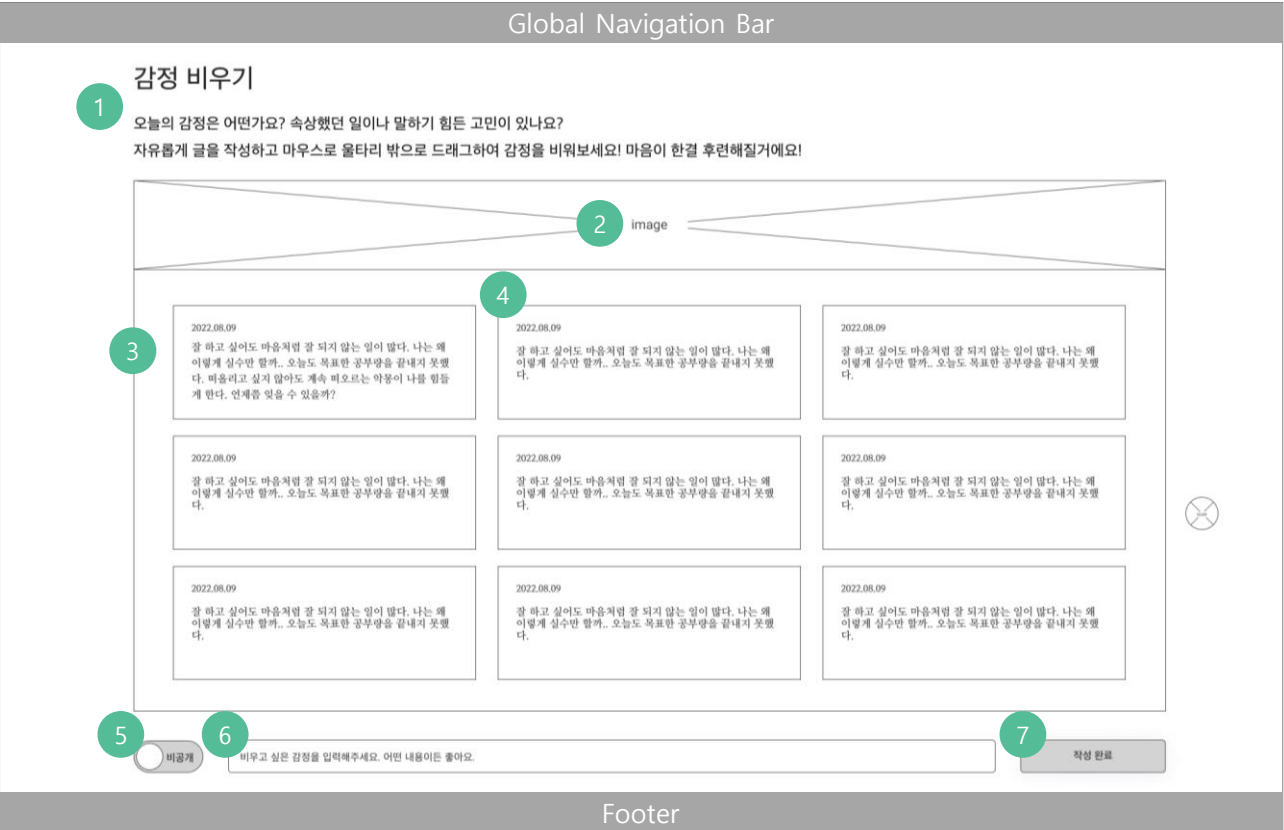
Global Navigation Bar

감정 비우기

1

오늘의 감정은 어떤가요? 속상했던 일이나 말하기 힘든 고민이 있나요?
자유롭게 글을 작성하고 마우스로 울타리 밖으로 드래그하여 감정을 비워보세요! 마음이 한결 후련해질거에요!

2 image

4

3

2022.08.09
잘 하고 싶어도 마음처럼 잘 되지 않는 일이 많다. 나는 왜 이렇게 실수만 할까.. 오늘도 목표한 공부량을 끝내지 못했다. 떠올리고 싶지 않아도 계속 떠오르는 악몽이 나를 힘들게 한다. 언제쯤 잊을 수 있을까?

2022.08.09
잘 하고 싶어도 마음처럼 잘 되지 않는 일이 많다. 나는 왜 이렇게 실수만 할까.. 오늘도 목표한 공부량을 끝내지 못했다.

2022.08.09
잘 하고 싶어도 마음처럼 잘 되지 않는 일이 많다. 나는 왜 이렇게 실수만 할까.. 오늘도 목표한 공부량을 끝내지 못했다.

2022.08.09
잘 하고 싶어도 마음처럼 잘 되지 않는 일이 많다. 나는 왜 이렇게 실수만 할까.. 오늘도 목표한 공부량을 끝내지 못했다.

2022.08.09
잘 하고 싶어도 마음처럼 잘 되지 않는 일이 많다. 나는 왜 이렇게 실수만 할까.. 오늘도 목표한 공부량을 끝내지 못했다.

2022.08.09
잘 하고 싶어도 마음처럼 잘 되지 않는 일이 많다. 나는 왜 이렇게 실수만 할까.. 오늘도 목표한 공부량을 끝내지 못했다.

2022.08.09
잘 하고 싶어도 마음처럼 잘 되지 않는 일이 많다. 나는 왜 이렇게 실수만 할까.. 오늘도 목표한 공부량을 끝내지 못했다.

2022.08.09
잘 하고 싶어도 마음처럼 잘 되지 않는 일이 많다. 나는 왜 이렇게 실수만 할까.. 오늘도 목표한 공부량을 끝내지 못했다.

2022.08.09
잘 하고 싶어도 마음처럼 잘 되지 않는 일이 많다. 나는 왜 이렇게 실수만 할까.. 오늘도 목표한 공부량을 끝내지 못했다.

5 6 7

비공개

비우고 싶은 감정을 입력해주세요. 어떤 내용이든 좋아요.

작성 완료

Footer